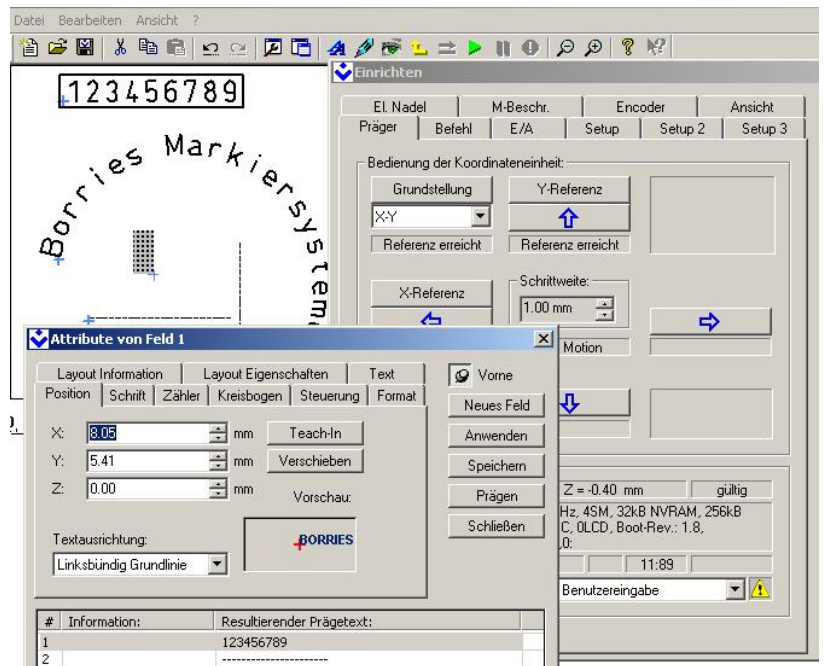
Datei Bearbeiten Ansicht ?

123456789

Borries Markiersystem

Einrichten

El. Nadel | M-Beschr. | Encoder | Ansicht
Präger | Befehl | E/A | Setup | Setup 2 | Setup 3

Bedienung der Koordinateneinheit:

Grundstellung
Y-Referenz
X-Y
Referenz erreicht
Referenz erreicht

X-Referenz
Schrittweite:
1.00 mm

Motion

Z = -0.40 mm
gültig
Hz, 4SM, 32kB NVRAM, 256kB
C, 0LCD, Boot-Rev.: 1.8,
.0:
11:89
Benutzereingabe

Attribute von Feld 1

Layout Information | Layout Eigenschaften | Text
Position | Schrift | Zähler | Kreisbogen | Steuerung | Format

Vorne
Neues Feld
Anwenden
Speichern
Prägen
Schließen

X: 8.05 mm
Teach-In
Y: 5.41 mm
Verschieben
Z: 0.00 mm
Vorschau:

Textausrichtung:
Linksbündig Grundlinie

BORRIES

| # | Information: | Resultierender Prägetext: |
|---|---|---|
| 1 | | 123456789 |
| 2 | | --------------------- |